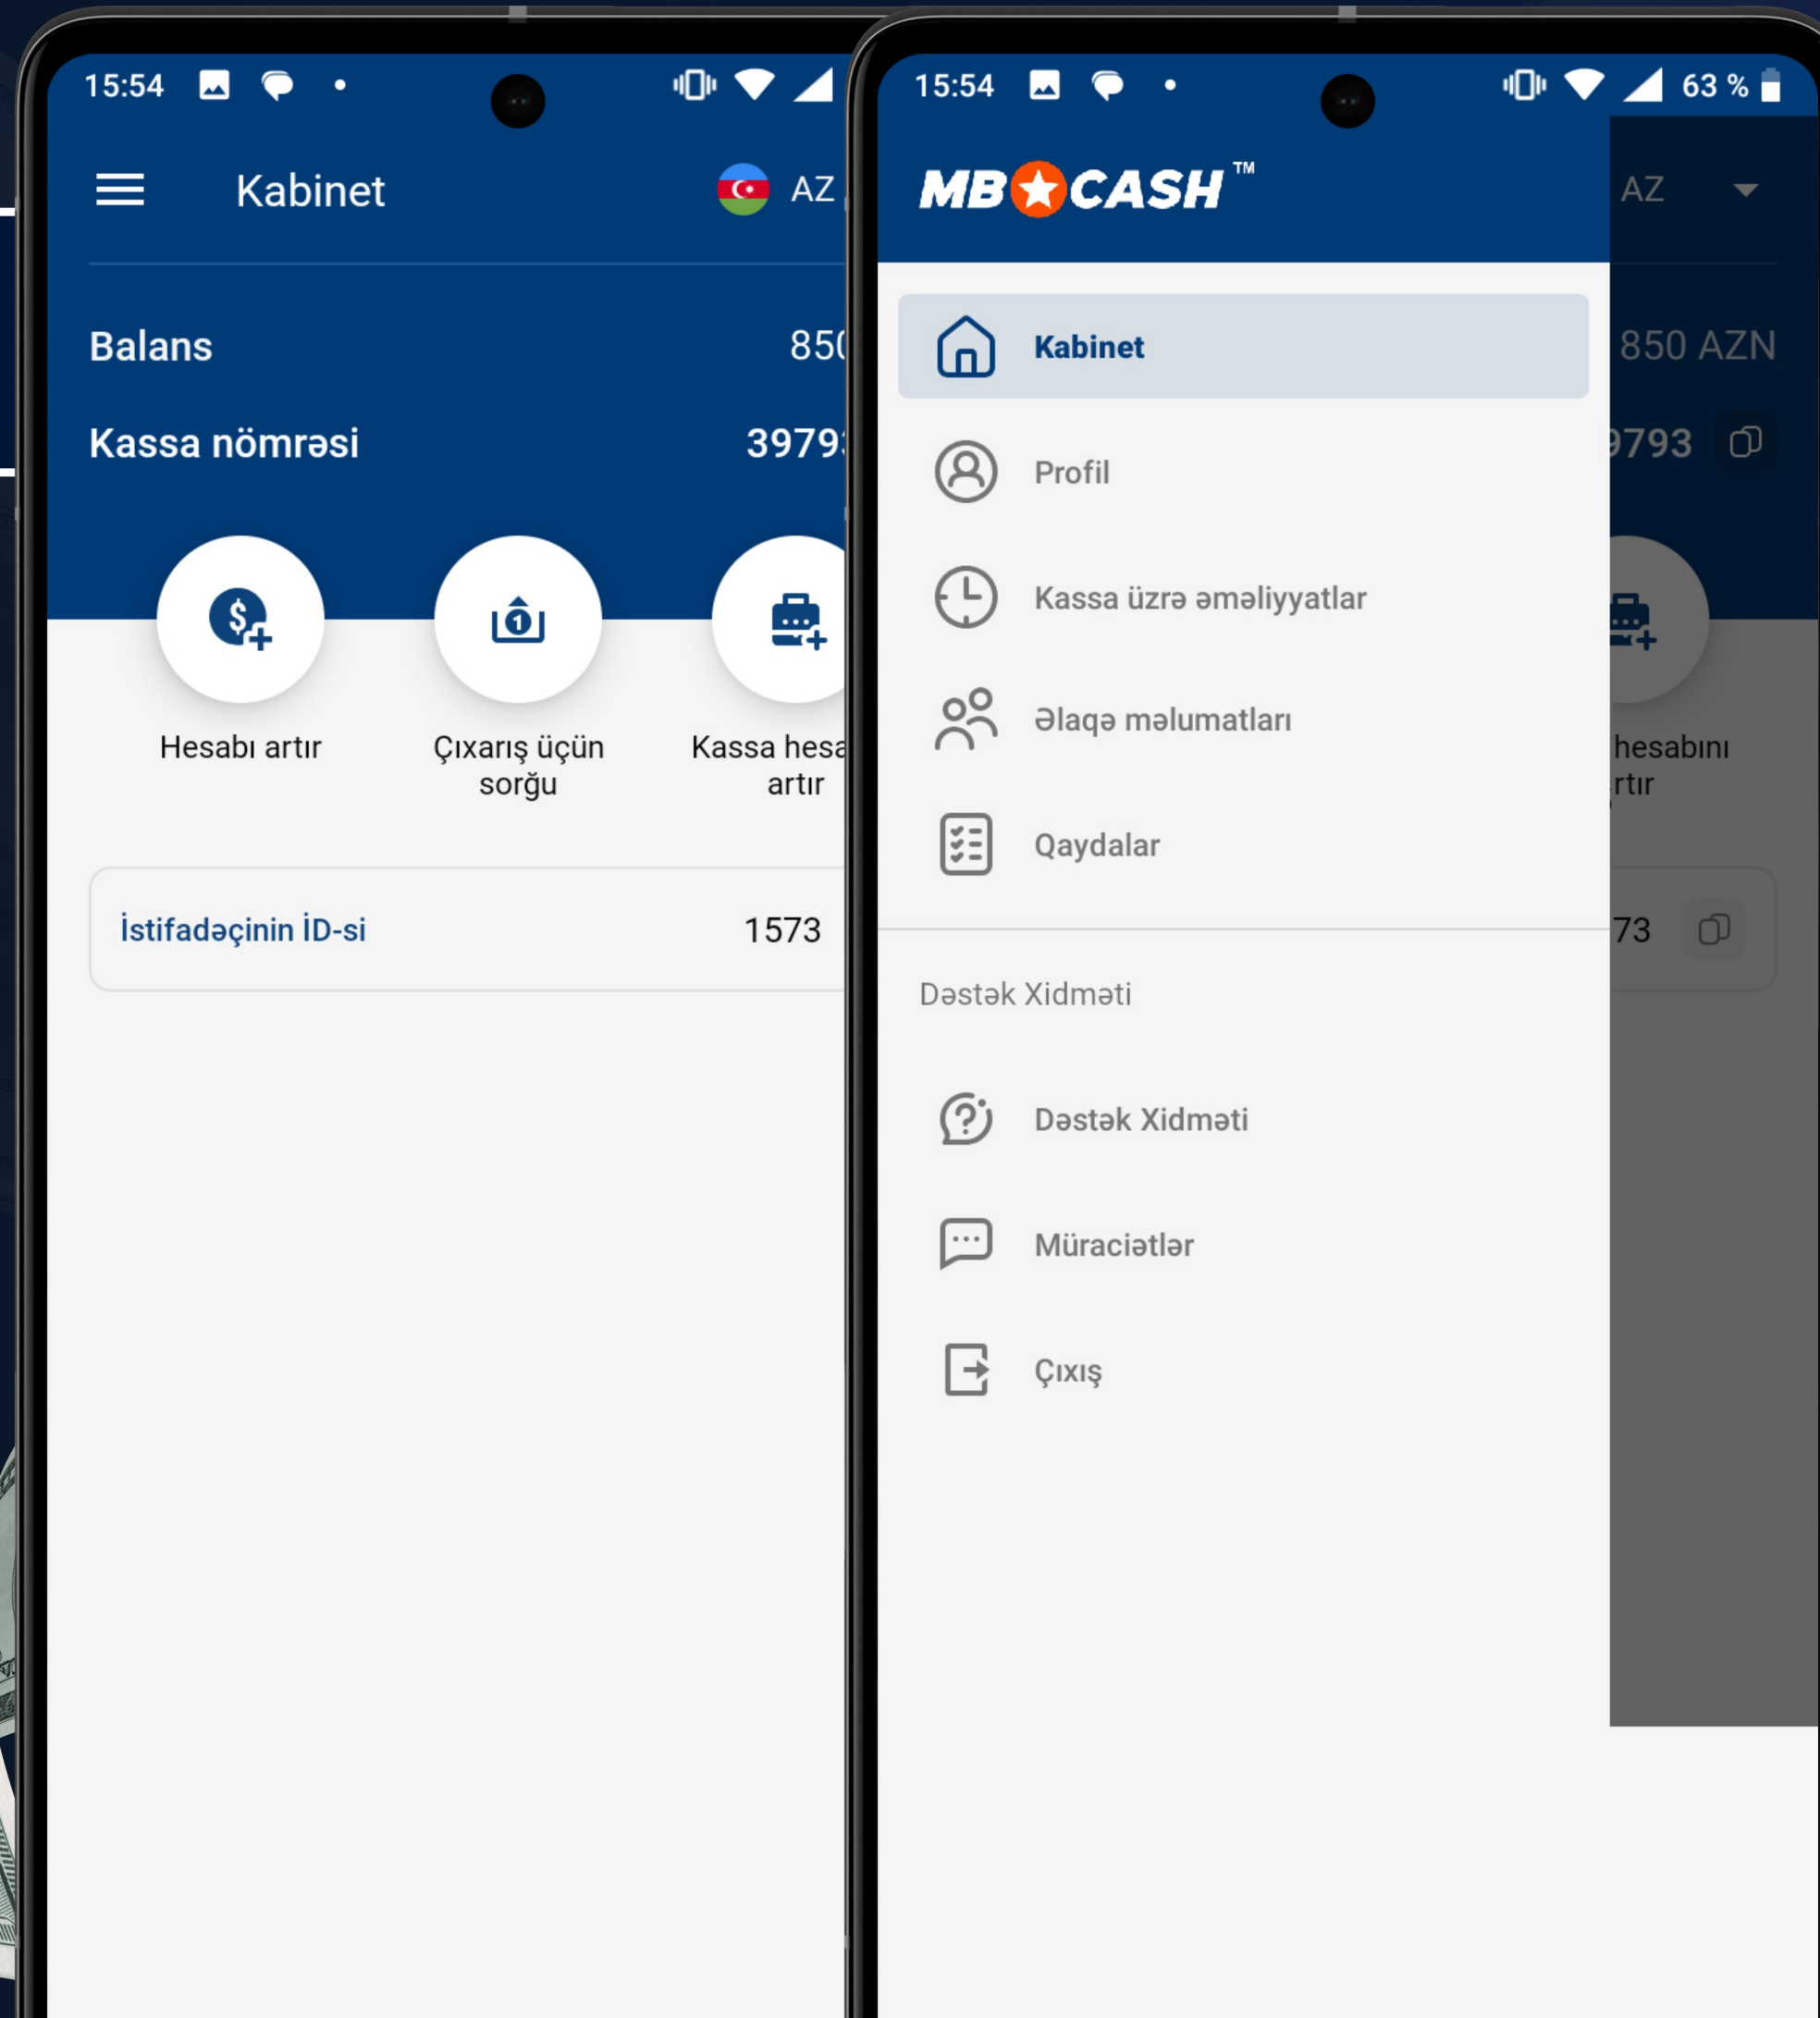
15:54

Kabinet

AZ

Balans 850

Kassa nömrəsi 3979

Hesabı artır

Çıxarış üçün sorğu

Kassa hesa artır

İstifadəçinin İD-si 1573

15:54

63 %

MB CASH™

AZ

Kabinet

850 AZN

Profil

9793

Kassa üzrə əməliyyatlar

Əlaqə məlumatları

hesabını rtır

Qaydalar

73

Dəstək Xidməti

Dəstək Xidməti

Müraciətlər

Çıxış